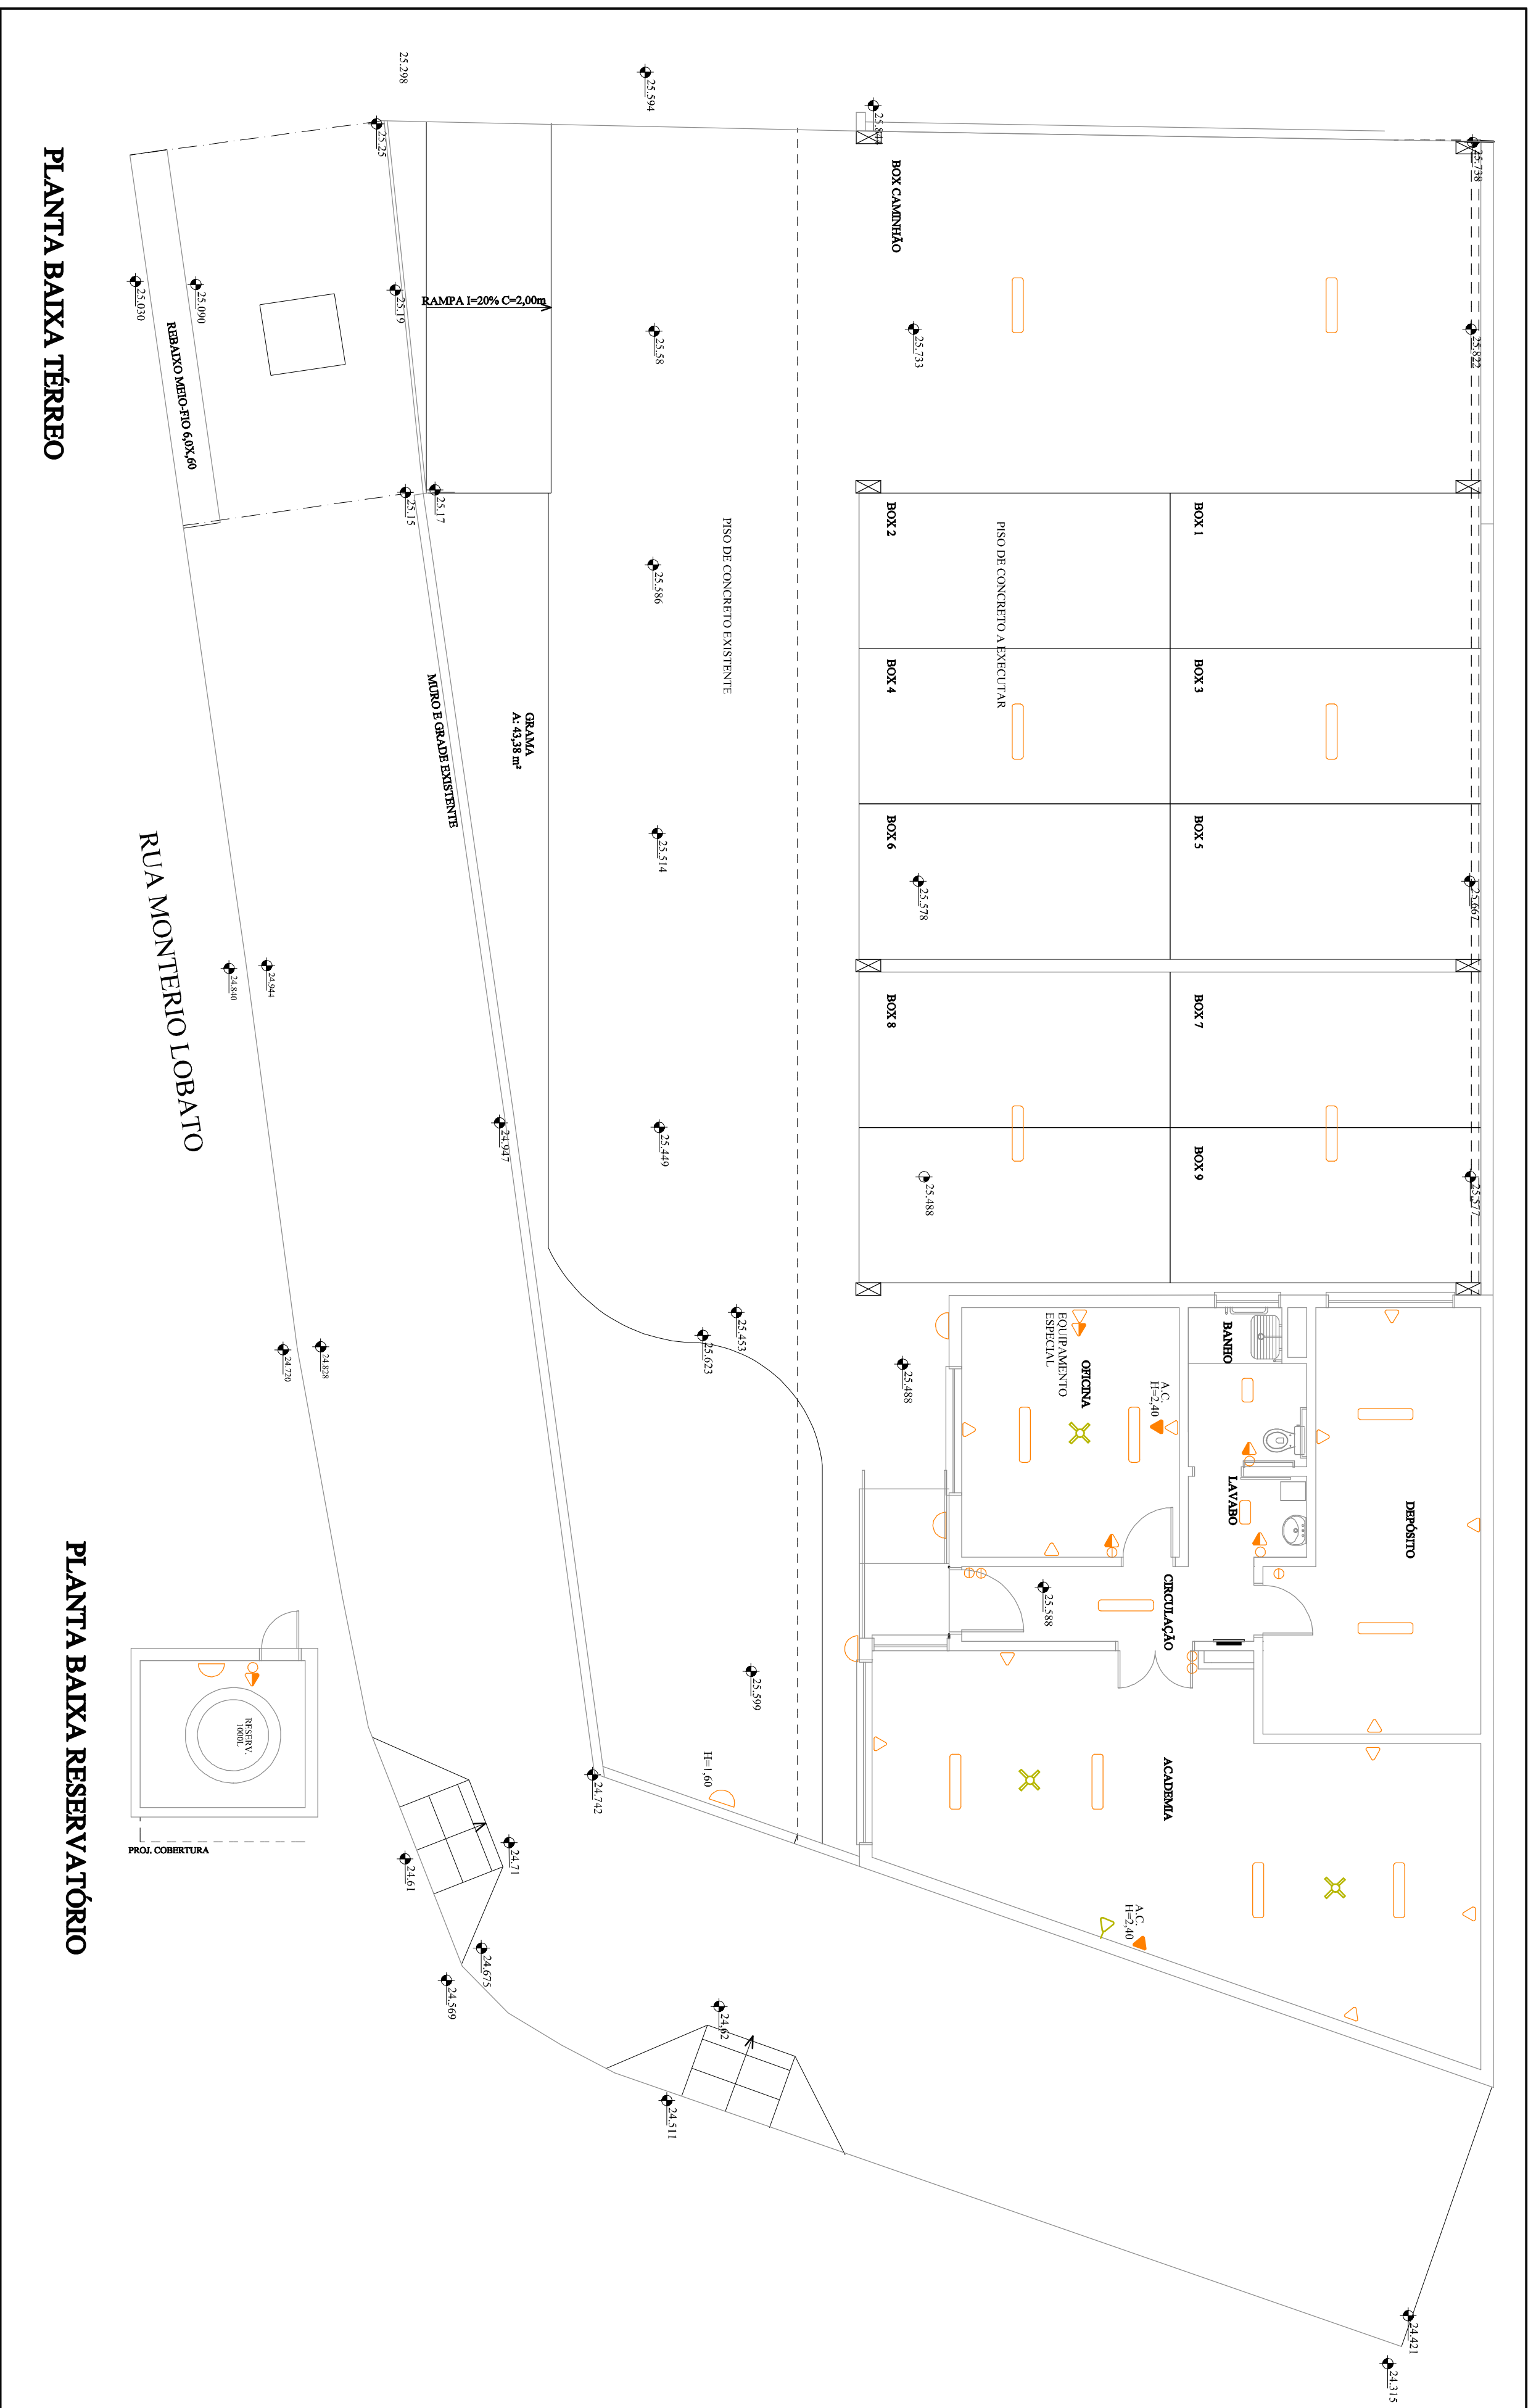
PLANTA BAIXA TÉRREO

25.298
25.594
25.577
25.738
25.25
BOX CAMINHÃO
25.090
25.030
25.19
RAMPA I=20% C=2,00m
25.58
25.733
25.822
REBAIXO MEIO-FIO 6,0X,60
25.15
25.17
BOX 2
BOX 1
PISO DE CONCRETO EXISTENTE
PISO DE CONCRETO A EXECUTAR
25.586
BOX 4
BOX 3
GRAMA
A: 43,38 m²
MURO E GRADE EXISTENTE
25.514
BOX 6
BOX 5
25.578
25.667
RUA MONTERIO LOBATO
24.944
24.840
BOX 8
BOX 7
24.947
25.449
BOX 9
25.488
25.577
25.453
25.623
24.828
24.720
25.488
BANHO
OFICINA
EQUIPAMENTO ESPECIAL
A.C.
H=2,40
LAVABO
DEPÓSITO
CIRCULAÇÃO
25.588
25.599
H=1,60
ACADEMIA
24.742
24.71
24.61
A.C.
H=2,40
24.675
24.569
24.62
24.511
24.421
24.315

PLANTA BAIXA RESERVATÓRIO
RESERV.
1000L
PROJ. COBERTURA